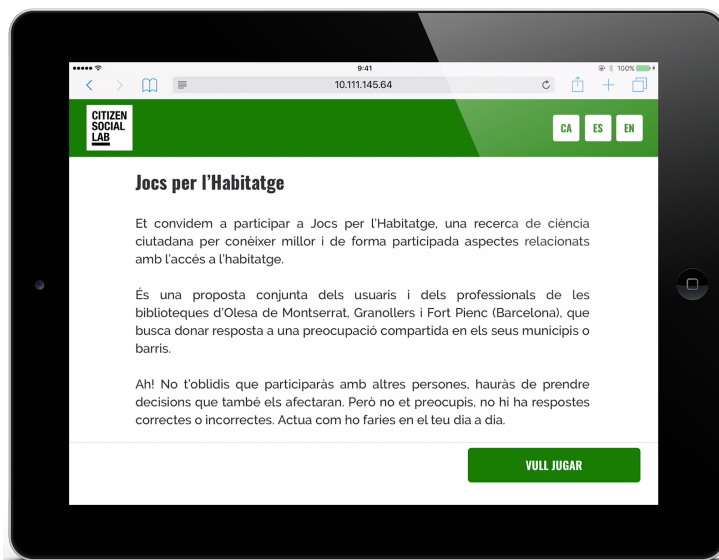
9:41
100%
10.111.145.64

CITIZEN SOCIAL LAB

CA ES EN

Jocs per l'Habitatge

Et convidem a participar a Jocs per l'Habitatge, una recerca de ciència ciutadana per conèixer millor i de forma participada aspectes relacionats amb l'accés a l'habitatge.

És una proposta conjunta dels usuaris i dels professionals de les biblioteques d'Olesa de Montserrat, Granollers i Fort Pienc (Barcelona), que busca donar resposta a una preocupació compartida en els seus municipis o barris.

Ah! No t'oblidis que participaràs amb altres persones, hauràs de prendre decisions que també els afectaran. Però no et preocupis, no hi ha respostes correctes o incorrectes. Actua com ho faries en el teu dia a dia.

VULL JUGAR